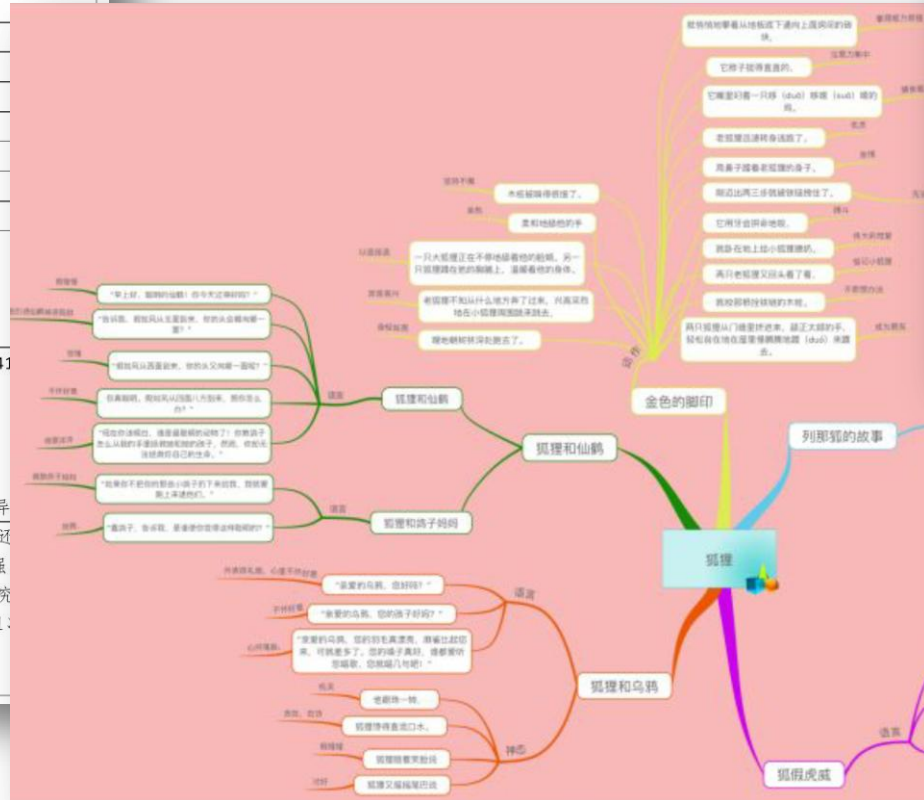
狐狸

金色的脚印

动作

一只大狐狸正在不停地舔着他的脸颊，另一只狐狸蹲在他的胸脯上，温暖着他的身体。

老狐狸不知从什么地方弄了过来，只高采烈地在小狐狸周围跳来跳去。

木板被啃得很细了。

柔和地舔他的手

顺着朝树林深处跑去了。

它脖子被得直直的。

它嘴里叼着一只移（duō）移咳（suō）嗦的鸡。

老狐狸迅速转身逃跑了。

用鼻子蹭着老狐狸的身子。

前边出两三步就被铁链拽住了。

它用牙齿拼命地咬。

跳跃在地上舔小狐狸嗷的。

两只老狐狸又回头看了看。

跑进那根铁链的木桩。

两只狐狸从门缝里钻进来，踮正太郎的手，轻松自在地在屋里慢慢地踱（duó）来踱去。

列那狐的故事

狐狸和仙鹤

语言

"早上好，聪明的仙鹤！你今天还要好吗？"

"告诉我，假如风从左面刮来，你的头会朝向哪一面？"

"假如风从西面刮来，你的头又向哪一面呢？"

"你真聪明，假如风从四面八方刮来，那你怎么办？"

"现在你该相信，谁是最聪明的动物了！你教鸽子怎么从别的手里获得她和她的孩子，然而，你却无法挽救你自己的生命。"

狐狸和鸽子妈妈

语言

"如果你不把你的那些小鸽子扔下来给我，我就要爬上来逮你们。"

"喂鸽子，告诉我，是谁使你变得这样聪明的？"

狐狸和乌鸦

语言

"亲爱的乌鸦，您好吗？"

"亲爱的乌鸦，您的孩子好吗？"

"亲爱的乌鸦，您的羽毛真漂亮，麻雀比起您来，可就差多了。您的嗓子真好，谁都爱听您唱歌，您就唱几句吧！"

神态

老翻挑一转。

狐狸馋得直流口水。

狐狸赔着笑脸说

狐狸又摇摇尾巴说

狐假虎威

语言